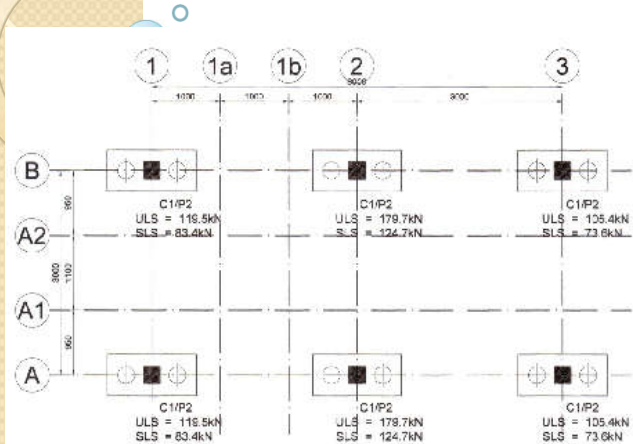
1
1a
1b
2
3
1000
1000
1000
3000
3000
B
A2
A1
A
950
1100
3000
950
C1/P2
ULS = 119.5kN
SLS = 83.4kN
C1/P2
ULS = 179.7kN
SLS = 124.7kN
C1/P2
ULS = 105.4kN
SLS = 73.6kN
C1/P2
ULS = 119.5kN
SLS = 83.4kN
C1/P2
ULS = 179.7kN
SLS = 124.7kN
C1/P2
ULS = 105.4kN
SLS = 73.6kN